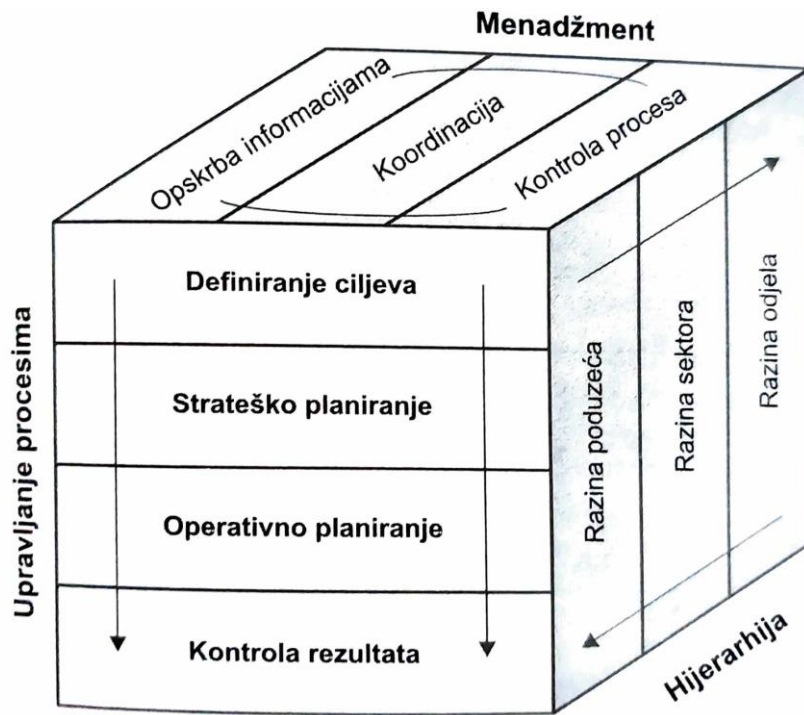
Menadžment

Opskrba informacijama

Koordinacija

Kontrola procesa

Upravljanje procesima

Definiranje ciljeva

Strateško planiranje

Operativno planiranje

Kontrola rezultata

Razina poduzeća

Razina sektora

Razina odjela

Hijerarhija